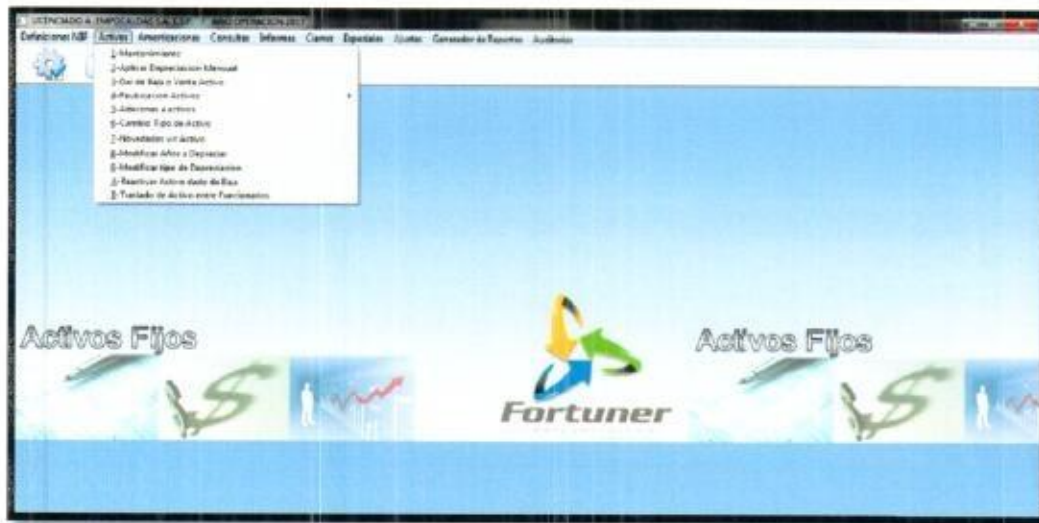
LICENCIADO A: EMPOCALDAS S.A. E.S.P    AÑO OPERACION 2017

Definiciones NIIF   Activos   Amortizaciones   Consultas   Informes   Cierres   Especiales   Ajustes   Generador de Reportes   Auditorias

1-Mantenimientos
2-Aplicar Depreciacion Mensual
3-Dar de Baja o Venta Activo
4-Revaluacion Activos
5-Adiciones a activos
6-Cambio Tipo de Activo
7-Novedades un Activo
8-Modificar Años a Depreciar
9-Modificar tipo de Depreciacion
A-Reactivar Activo dado de Baja
B-Traslado de Activo entre Funcionarios

Activos Fijos

Fortuner

Activos Fijos